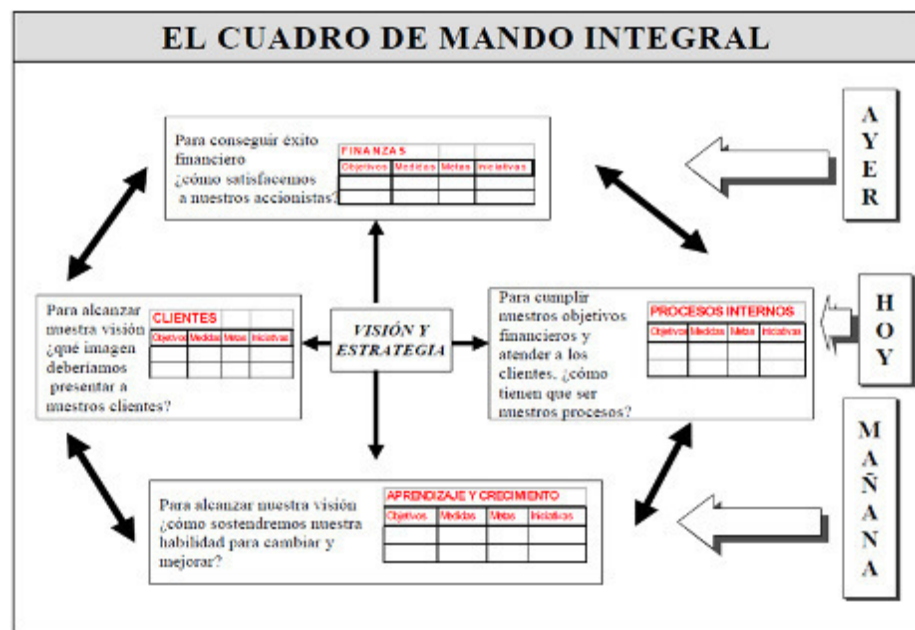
EL CUADRO DE MANDO INTEGRAL

Para conseguir éxito financiero ¿cómo satisfacemos a nuestros accionistas?

FINANZAS

| Objetivos | Medidas | Metas | Iniciativas |
|---|---|---|---|
| | | | |
| | | | |

AYER

Para alcanzar nuestra visión ¿qué imagen deberíamos presentar a nuestros clientes?

CLIENTES

| Objetivos | Medidas | Metas | Iniciativas |
|---|---|---|---|
| | | | |
| | | | |

VISIÓN Y ESTRATEGIA

Para cumplir nuestros objetivos financieros y atender a los clientes, ¿cómo tienen que ser nuestros procesos?

PROCESOS INTERNOS

| Objetivos | Medidas | Metas | Iniciativas |
|---|---|---|---|
| | | | |
| | | | |

HOY

Para alcanzar nuestra visión ¿cómo sostendremos nuestra habilidad para cambiar y mejorar?

APRENDIZAJE Y CRECIMIENTO

| Objetivos | Medidas | Metas | Iniciativas |
|---|---|---|---|
| | | | |
| | | | |

MAÑANA